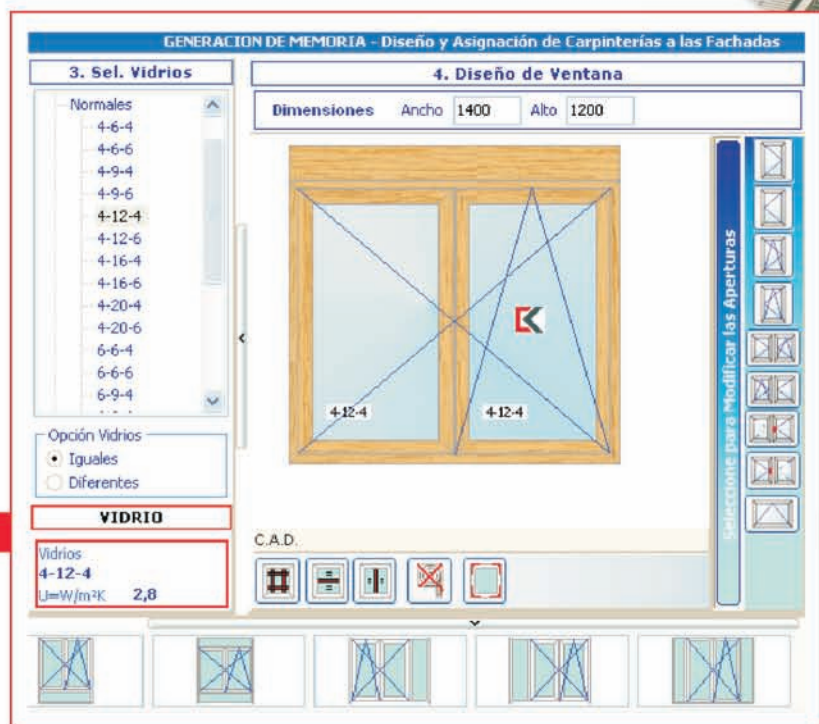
GENERACION DE MEMORIA - Diseño y Asignación de Carpinterías a las Fachadas

3. Sel. Vidrios

Normales
4-6-4
4-6-6
4-9-4
4-9-6
4-12-4
4-12-6
4-16-4
4-16-6
4-20-4
4-20-6
6-6-4
6-6-6
6-9-4

Opción Vidrios
Iguales
Diferentes

VIDRIO

Vidrios
4-12-4
U=W/m²K 2,8

4. Diseño de Ventana

Dimensiones Ancho 1400 Alto 1200

4-12-4
4-12-4

Seleccione para Modificar las Aperturas

C.A.D.